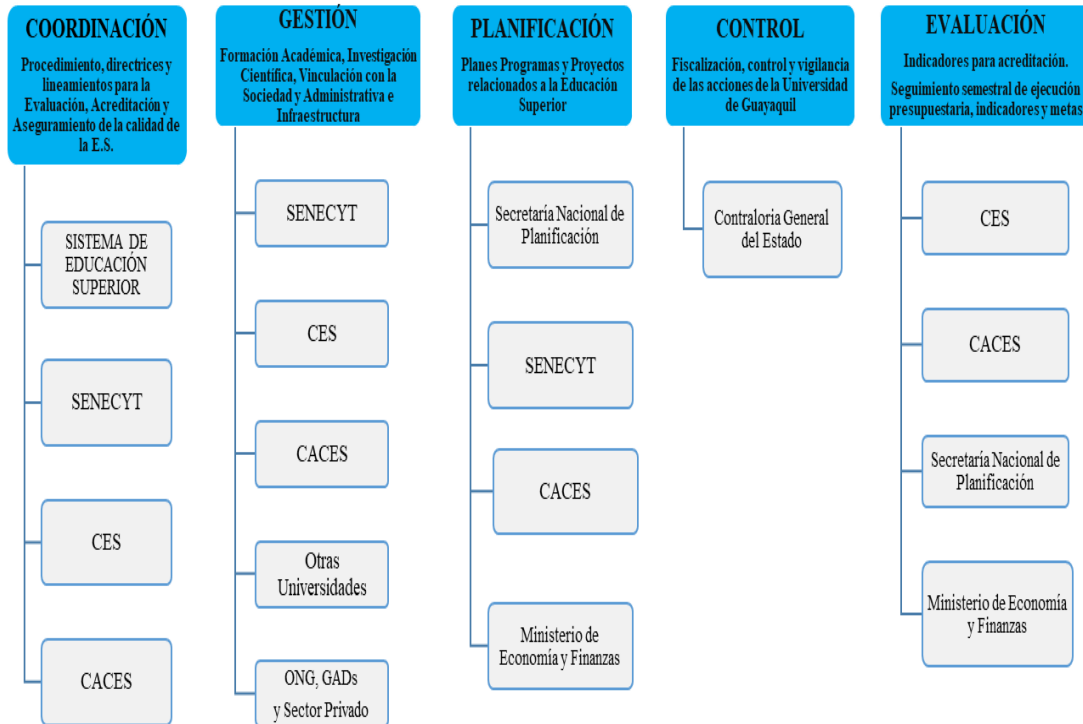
COORDINACIÓN

Procedimiento, directrices y lineamientos para la Evaluación, Acreditación y Aseguramiento de la calidad de la E.S.

SISTEMA DE EDUCACIÓN SUPERIOR

SENECYT

CES

CACES

GESTIÓN

Formación Académica, Investigación Científica, Vinculación con la Sociedad y Administrativa e Infraestructura

SENECYT

CES

CACES

Otras Universidades

ONG, GADs y Sector Privado

PLANIFICACIÓN

Planes Programas y Proyectos relacionados a la Educación Superior

Secretaría Nacional de Planificación

SENECYT

CACES

Ministerio de Economía y Finanzas

CONTROL

Fiscalización, control y vigilancia de las acciones de la Universidad de Guayaquil

Contraloria General del Estado

EVALUACIÓN

Indicadores para acreditación.

Seguimiento semestral de ejecución presupuestaria, indicadores y metas

CES

CACES

Secretaría Nacional de Planificación

Ministerio de Economía y Finanzas